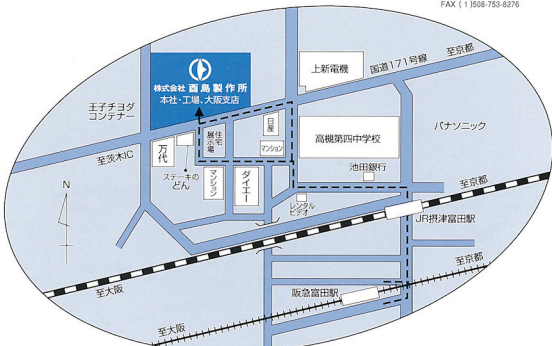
FAX（1）508-753-8276

株式会社 西島製作所
本社・工場、大阪支店

上新電機

国道171号線

至京都

王子チヨダ
コンテナー

至茨木IC

万代

展住宅示場

日産

マンション

高槻第四中学校

パナソニック

池田銀行

ステーキの
どん

マンション

ダイエー

レンタルビデオ

至京都

N

JR摂津富田駅

至京都

至大阪

阪急富田駅

至大阪